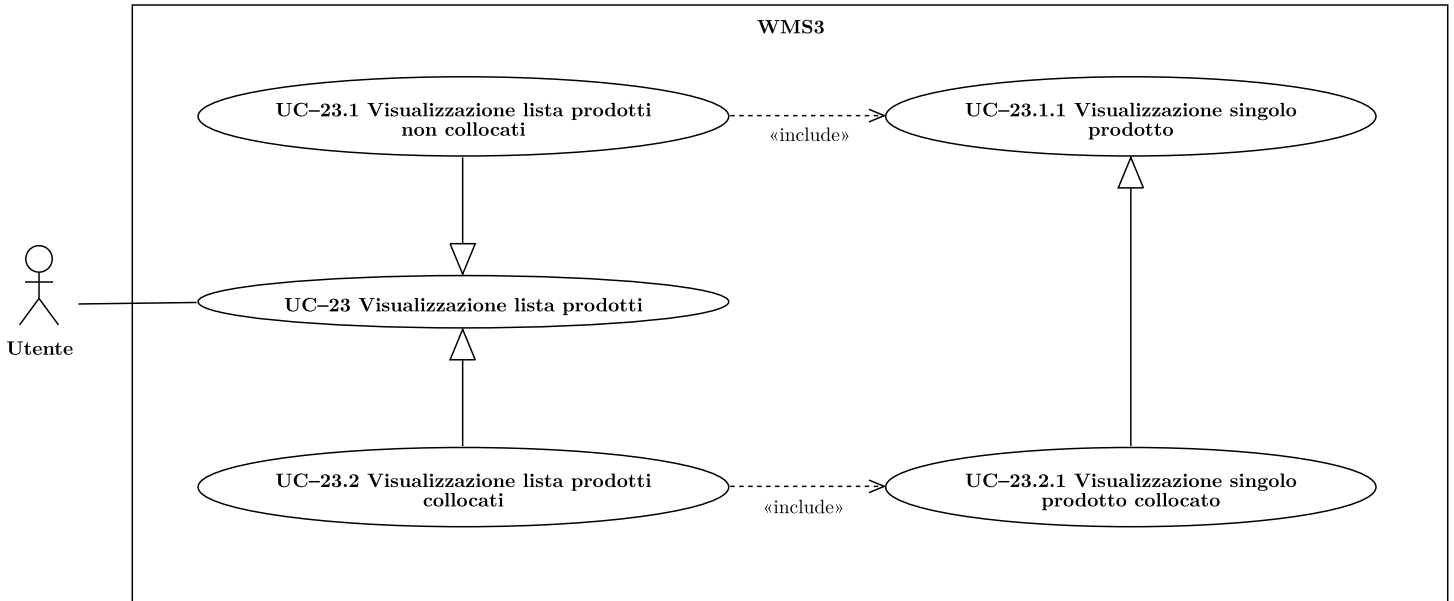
WMS3

UC–23.1 Visualizzazione lista prodotti non collocati

«include»

UC–23.1.1 Visualizzazione singolo prodotto

Utente

UC–23 Visualizzazione lista prodotti

UC–23.2 Visualizzazione lista prodotti collocati

«include»

UC–23.2.1 Visualizzazione singolo prodotto collocato